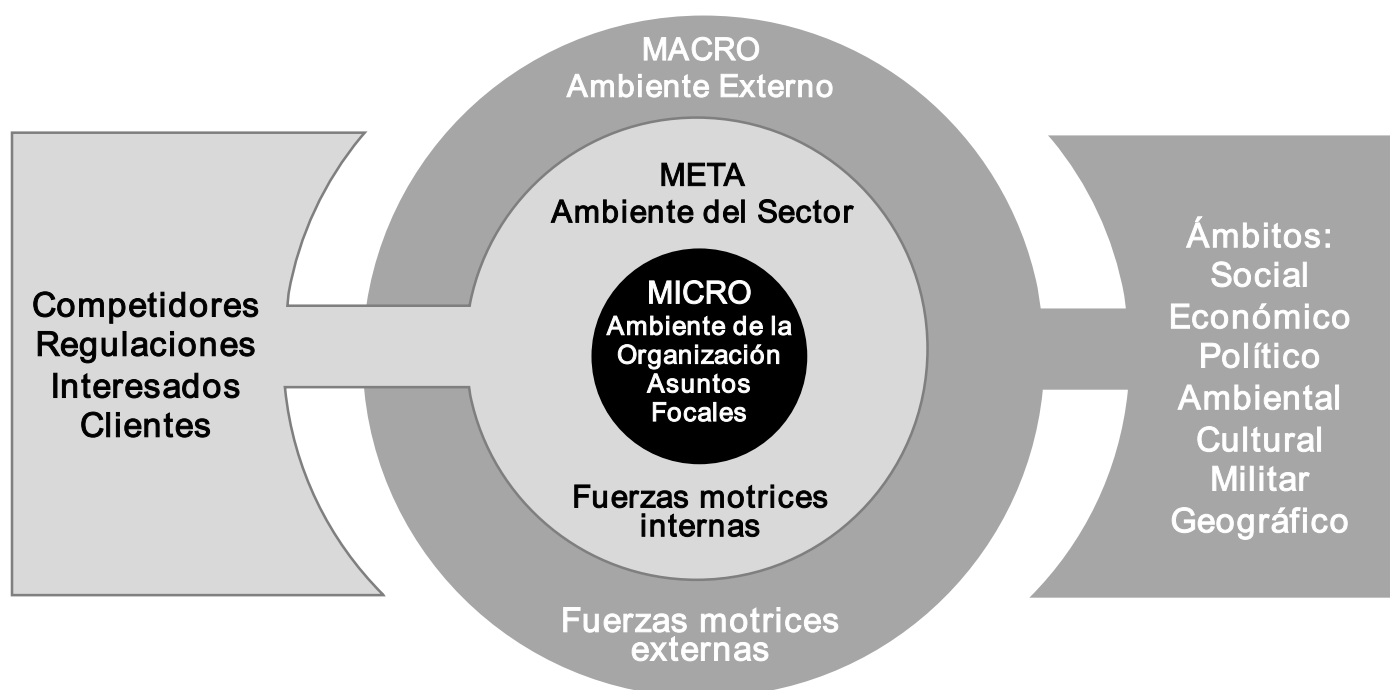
MACRO
Ambiente Externo

META
Ambiente del Sector

Competidores
Regulaciones
Interesados
Clientes

MICRO
Ambiente de la Organización
Asuntos Focales

Ámbitos:
Social
Económico
Político
Ambiental
Cultural
Militar
Geográfico

Fuerzas motrices internas

Fuerzas motrices externas